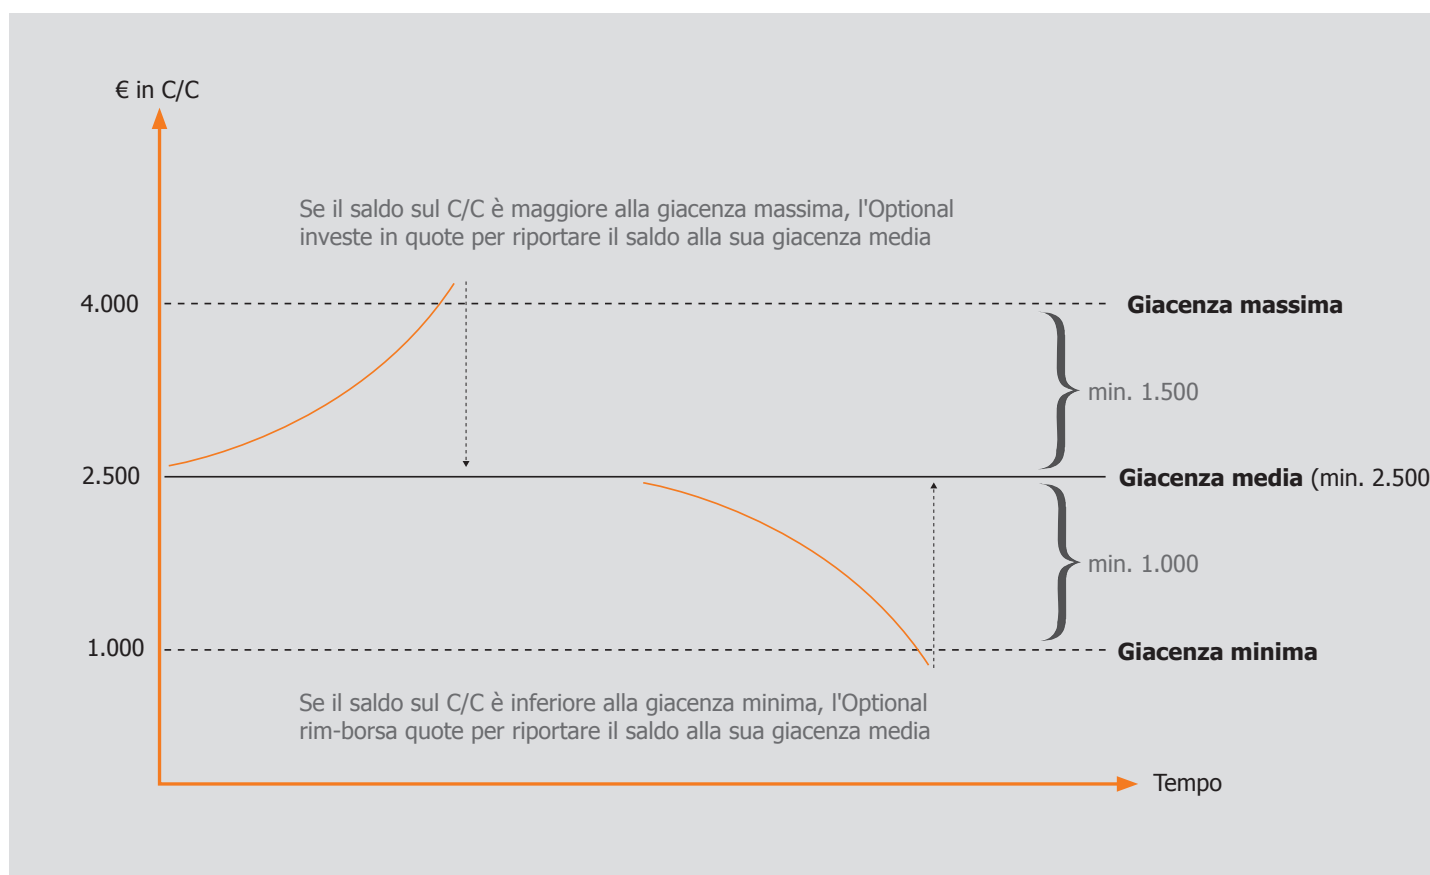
€ in C/C

Se il saldo sul C/C è maggiore alla giacenza massima, l'Optional investe in quote per riportare il saldo alla sua giacenza media

4.000

Giacenza massima

min. 1.500

2.500

Giacenza media (min. 2.500

min. 1.000

1.000

Giacenza minima

Se il saldo sul C/C è inferiore alla giacenza minima, l'Optional rim-borsa quote per riportare il saldo alla sua giacenza media

Tempo